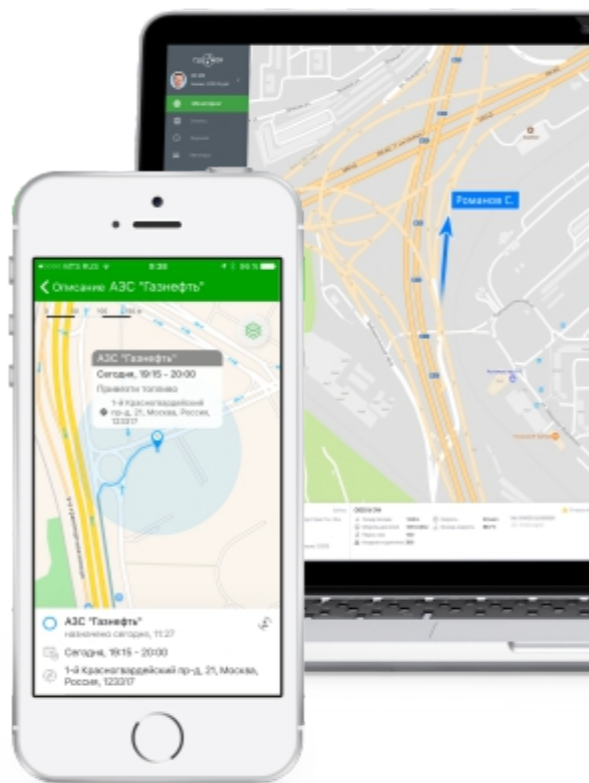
Романов С.

MTS RUS 9:38 96 %

Описание АЗС "Газнефть"

АЗС "Газнефть"
Сегодня, 19:15 - 20:00
Привезти топливо
1-й Красногвардейский пр-д, 21, Москва, Россия, 123317

АЗС "Газнефть"
назначено сегодня, 11:27

Сегодня, 19:15 - 20:00

1-й Красногвардейский пр-д, 21, Москва, Россия, 123317